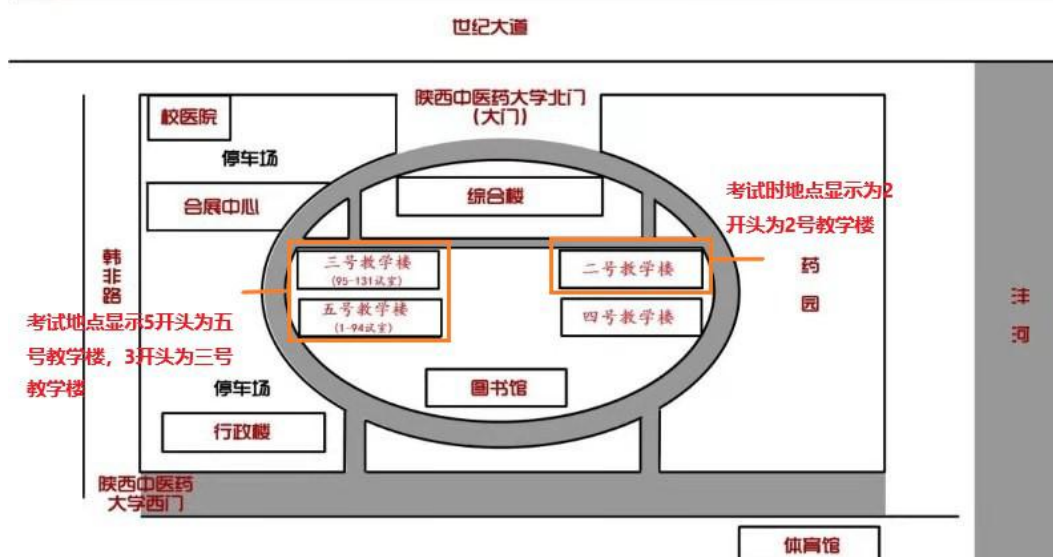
世纪大道

陕西中医药大学北门
(大门)

校医院

停车场

会展中心

综合楼

考试时地点显示为2开头为2号教学楼

韩非路

三号教学楼
(95-131试室)

五号教学楼
(1-94试室)

二号教学楼

四号教学楼

药园

沣河

考试地点显示5开头为五号教学楼，3开头为三号教学楼

停车场

图书馆

行政楼

陕西中医药大学西门

体育馆